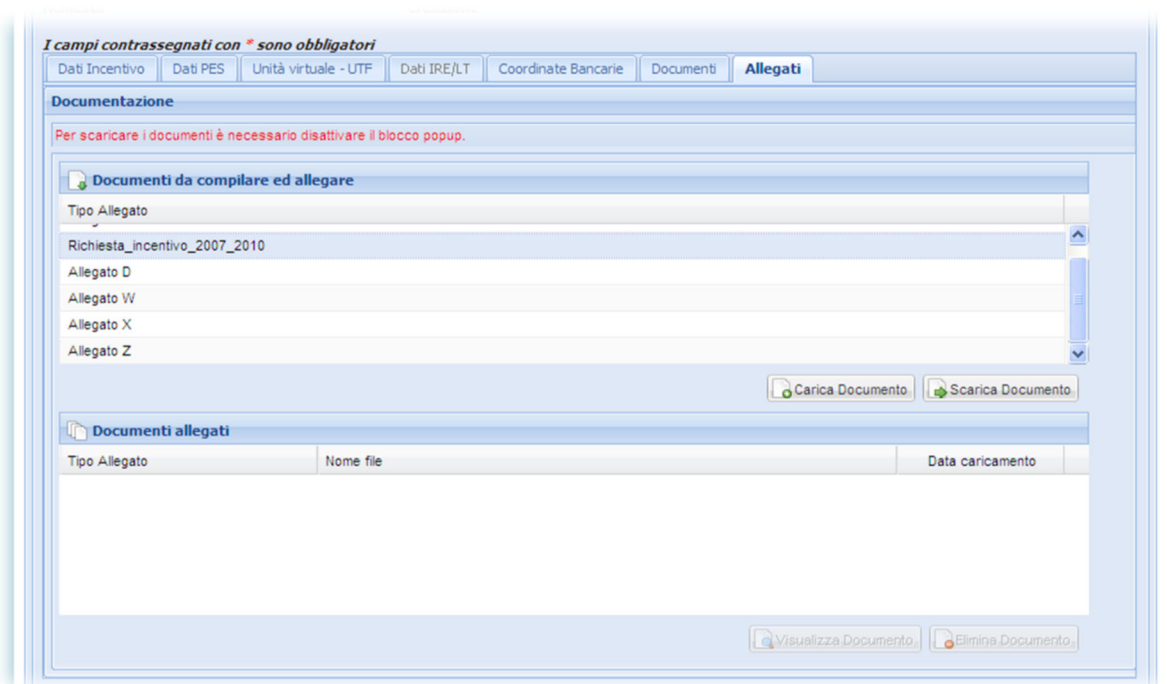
I campi contrassegnati con * sono obbligatori

Dati Incentivo | Dati PES | Unità virtuale - UTF | Dati IRE/LT | Coordinate Bancarie | Documenti | Allegati

Documentazione

Per scaricare i documenti è necessario disattivare il blocco popup.

Documenti da compilare ed allegare

| Tipo Allegato |
|---|
| Richiesta_incentivo_2007_2010 |
| Allegato D |
| Allegato W |
| Allegato X |
| Allegato Z |

Carica Documento | Scarica Documento

Documenti allegati

| Tipo Allegato | Nome file | Data caricamento |
|---|---|---|

Visualizza Documento | Elimina Documento